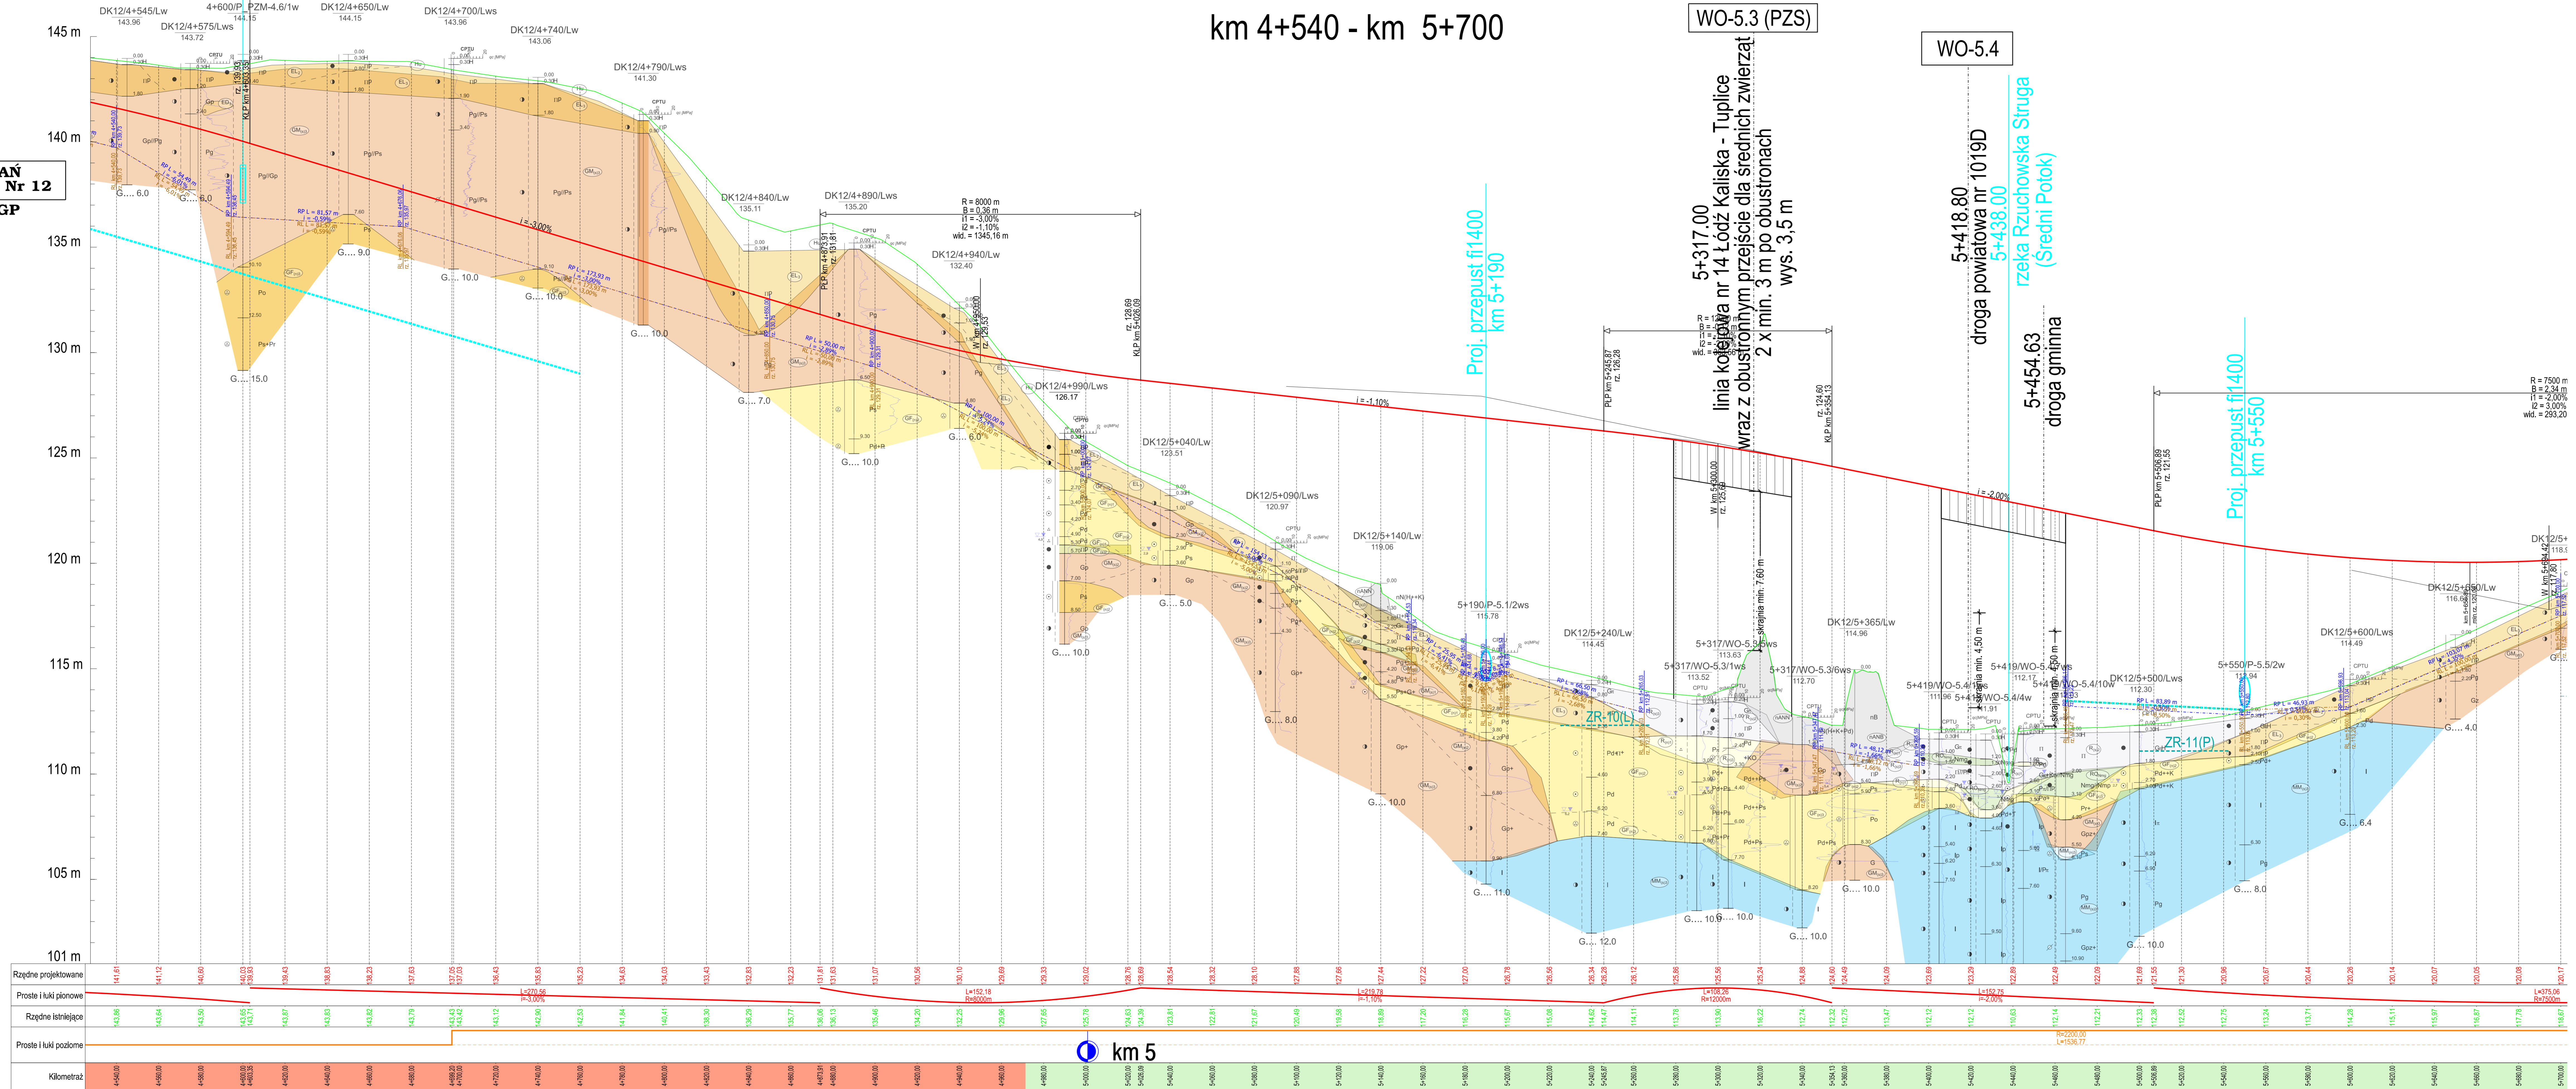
km 4+540 - km 5+700

WO-5.3 (PZS)

WO-5.4

145 m
140 m
135 m
130 m
125 m
120 m
115 m
110 m
105 m
101 m

AŃ
Nr 12
GP

DK12/4+545/Lw
143.96
DK12/4+575/Lws
143.72
4+600/P_PZM-4.6/1w
144.15
DK12/4+650/Lw
144.15
DK12/4+700/Lws
143.96
DK12/4+740/Lw
143.06
DK12/4+790/Lws
141.30
DK12/4+840/Lw
135.11
DK12/4+890/Lws
135.20
DK12/4+940/Lw
132.40
DK12/4+990/Lws
126.17
DK12/5+040/Lw
123.51
DK12/5+090/Lws
120.97
DK12/5+140/Lw
119.06
5+190/P-5.1/2ws
115.78
DK12/5+240/Lw
114.45
5+317/WO-5.3/1ws
113.52
5+317/WO-5.3/6ws
112.70
DK12/5+365/Lw
114.96
DK12/5+500/Lws
112.30
5+550/P-5.5/2w
DK12/5+600/Lws
114.49
DK12/5+650/Lw
116.66

R = 8000 m
B = 0.36 m
i1 = -3.00%
i2 = -1.10%
wid. = 1345.16 m

i = -3.00%
i = -1.10%
i = -2.00%

R = 7500 m
i1 = -2.00%
i2 = 3.00%
wid. = 293.20

Proj. przepust fi1400
km 5+190

5+317.00
linia kolejowa nr 14 Łódź Kaliska - Tuplice
wraz z obustronnym przejście dla średnich zwierząt
2 x min. 3 m po obustronach
wys. 3,5 m

5+418.80
droga powiatowa nr 1019D

5+438.00
rzeka Rzuchowska Struga
(Średni Potok)

5+454.63
droga gminna

Proj. przepust fi1400
km 5+550

ZR-10(L)
ZR-11(P)

G.... 6.0
G.... 6.0
G.... 9.0
G.... 10.0
G.... 10.0
G.... 10.0
G.... 15.0
G.... 7.0
G.... 10.0
G.... 6.0
G.... 10.0
G.... 5.0
G.... 8.0
G.... 10.0
G.... 11.0
G.... 12.0
G.... 10.0
G.... 10.0
G.... 10.0
G.... 10.0
G.... 8.0
G.... 10.0
G.... 6.4
G.... 4.0

Rzędne projektowane
Proste i łuki pionowe
Rzędne istniejące
Proste i łuki poziome
Kilometraż

L=270.56
i=-3.00%
L=152.18
R=8000m
L=219.78
i=-1.10%
L=108.28
R=12000m
L=152.75
i=-2.00%
L=375.06
R=7500m

km 5